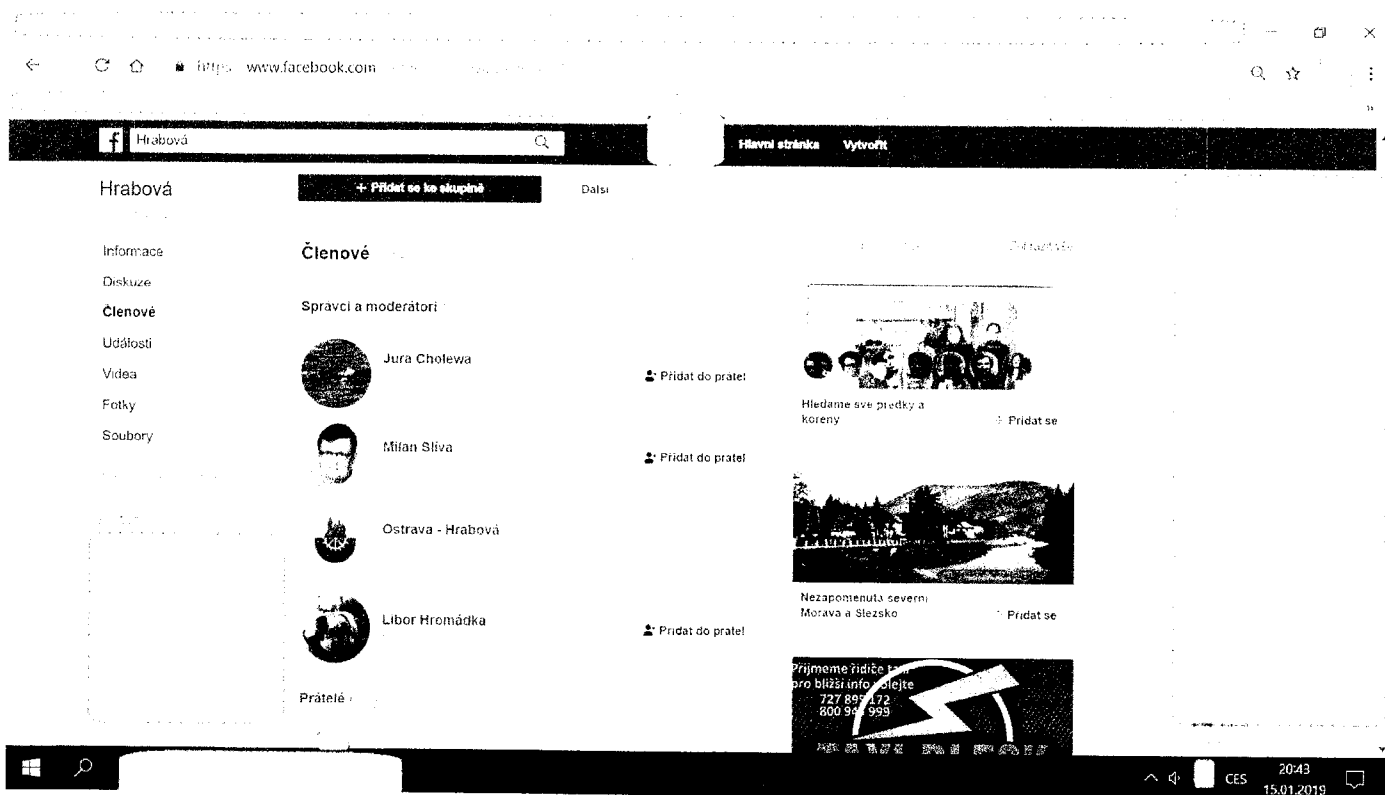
https www.facebook.com

Hrabová

Hlavní stránka Vytvořit

Hrabová

+ Přidat se ke skupině

Další

Informace
Diskuze
Členové
Události
Videa
Fotky
Soubory

Členové

Správci a moderátoři

Jura Cholewa
Přidat do přátel

Milan Slíva
Přidat do přátel

Ostrava - Hrabová

Libor Hromádka
Přidat do přátel

Přátelé

Hledame sve predky a koreny
Pridat se

Nezapomenuta severni Morava a Slezsko
Pridat se

Přijmeme řidiče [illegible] pro bližší info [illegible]olejte 727 89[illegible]172 800 9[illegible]999

CES 20:43 15.01.2019